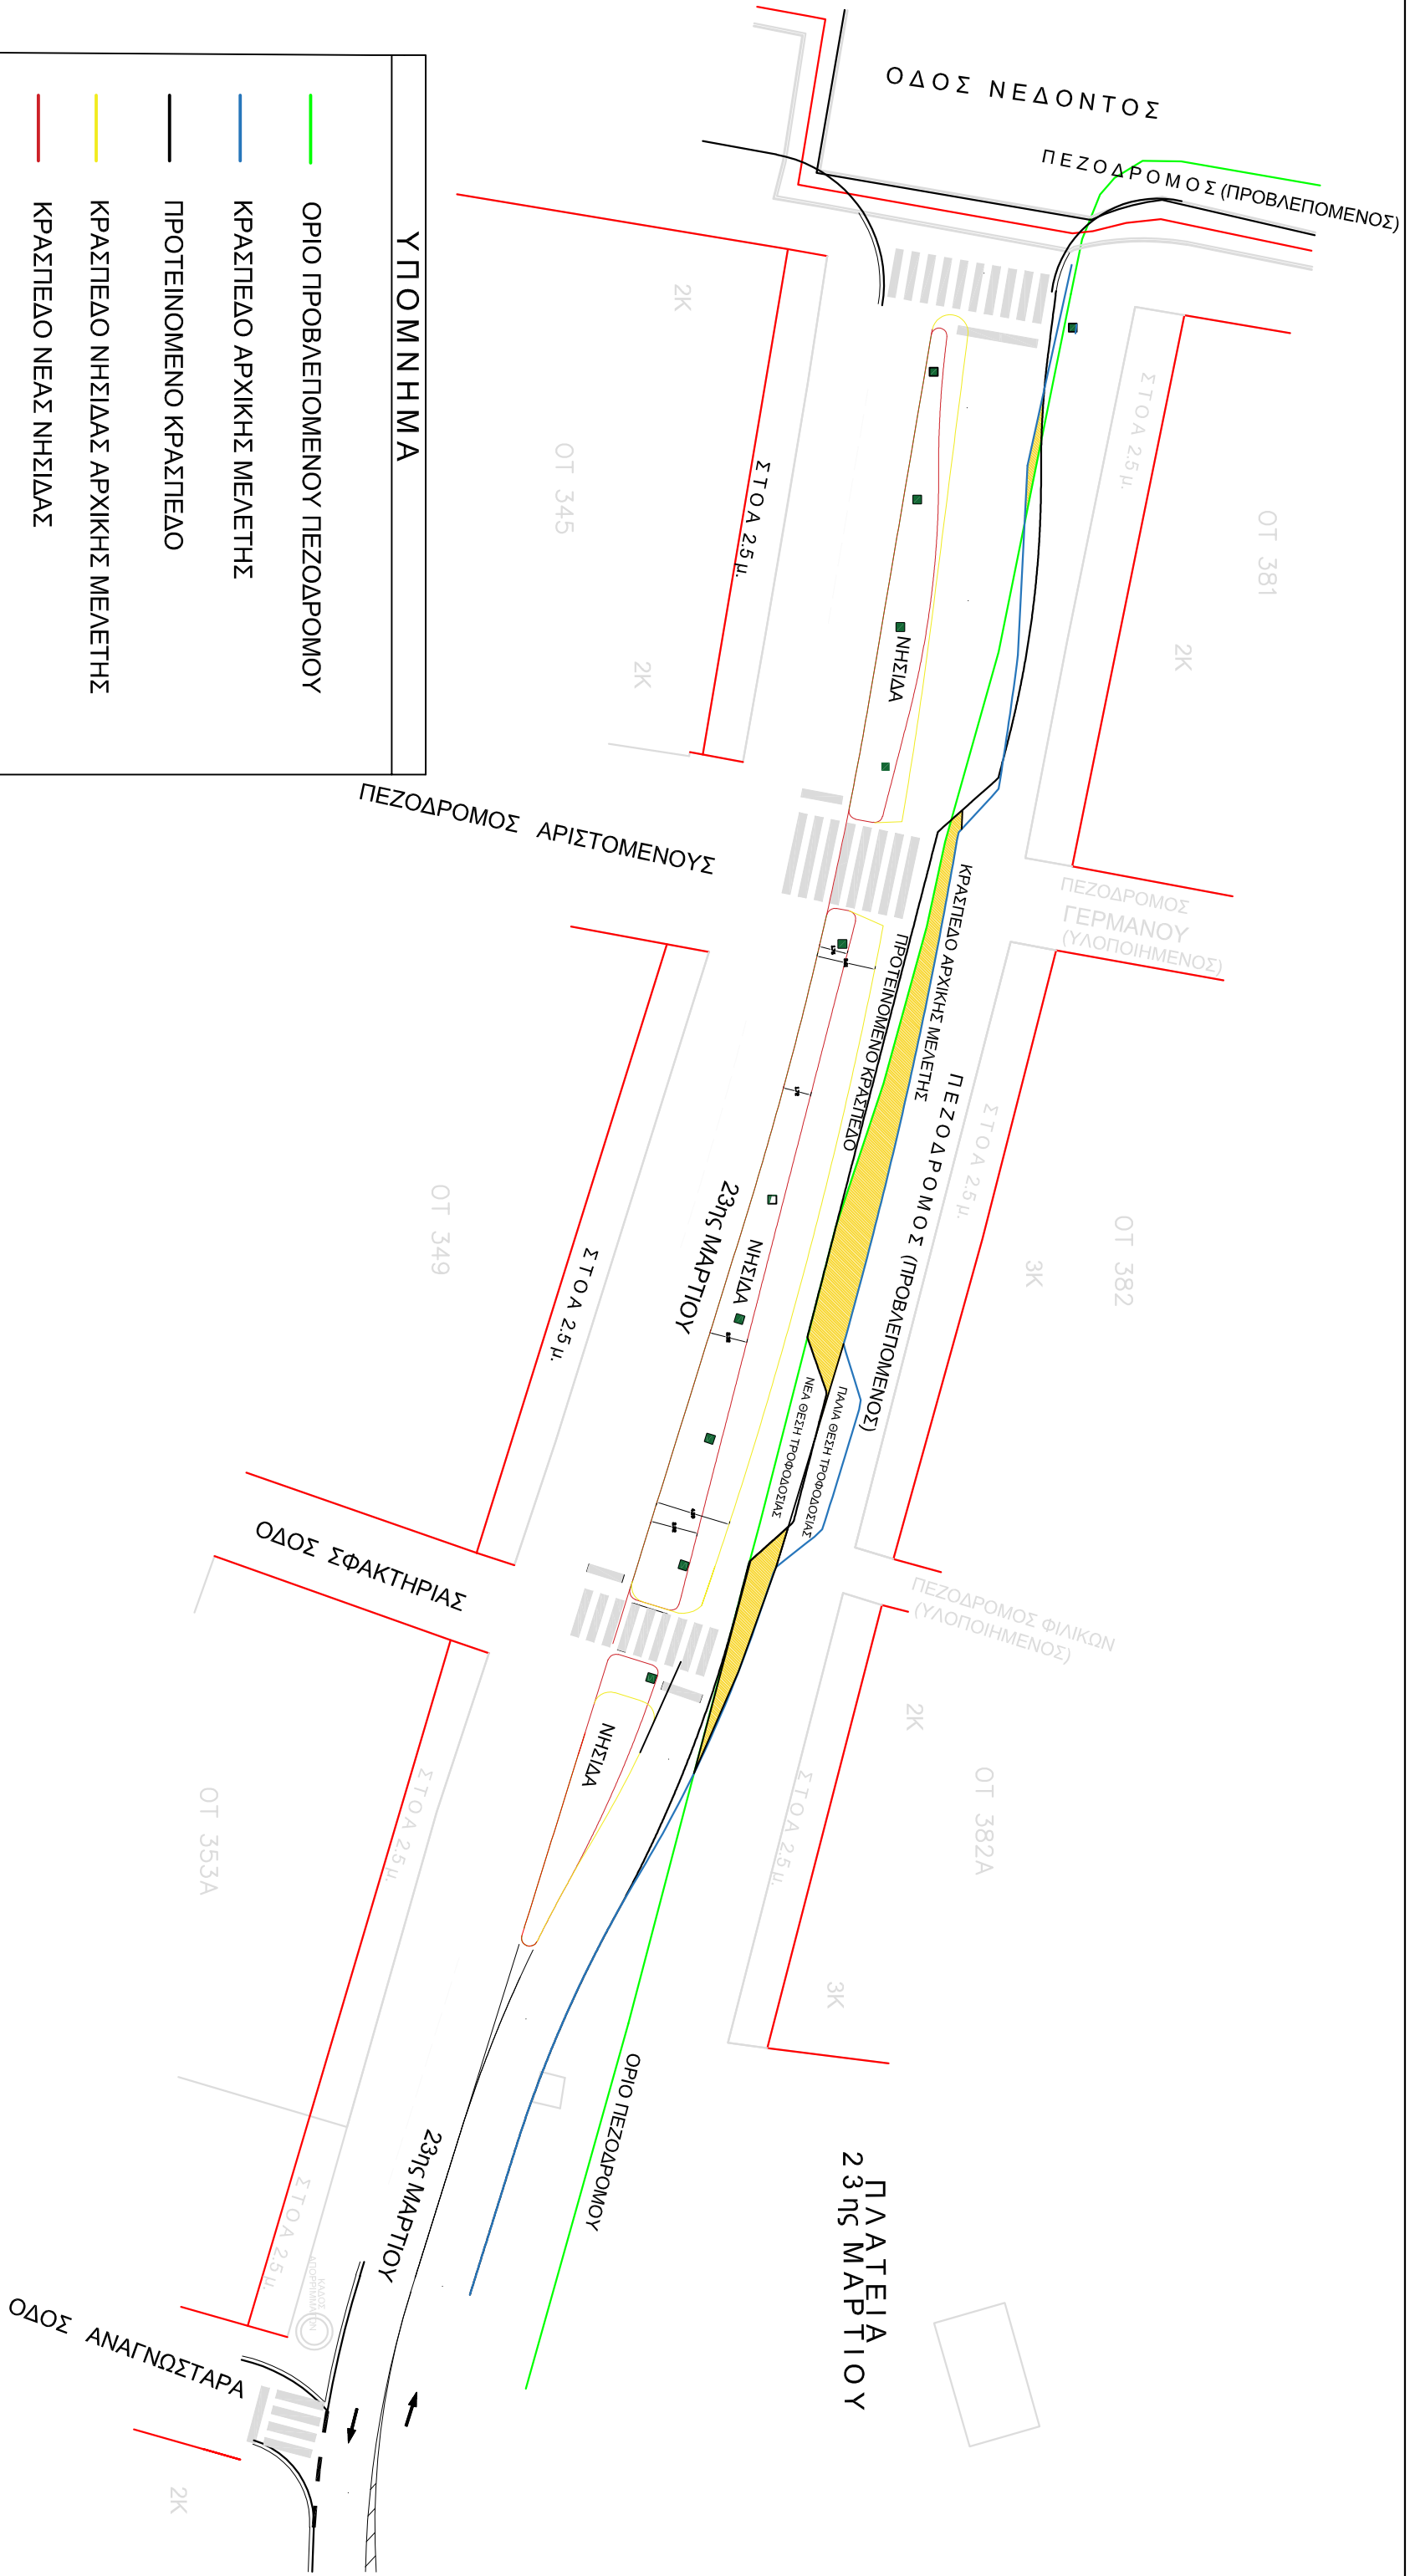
ΥΠΟΜΝΗΜΑ

ΟΡΙΟ ΠΡΟΒΛΕΠΟΜΕΝΟΥ ΠΕΖΟΔΡΟΜΟΥ

ΚΡΑΣΠΕΔΟ ΑΡΧΙΚΗΣ ΜΕΛΕΤΗΣ

ΠΡΟΤΕΙΝΟΜΕΝΟ ΚΡΑΣΠΕΔΟ

ΚΡΑΣΠΕΔΟ ΝΗΣΙΔΑΣ ΑΡΧΙΚΗΣ ΜΕΛΕΤΗΣ

ΚΡΑΣΠΕΔΟ ΝΕΑΣ ΝΗΣΙΔΑΣ

ΟΔΟΣ ΝΕΔΟΝΤΟΣ

ΠΕΖΟΔΡΟΜΟΣ (ΠΡΟΒΛΕΠΟΜΕΝΟΣ)

2Κ

ΟΤ 345

ΣΤΟΑ 2,5μ.

2Κ

ΣΤΟΑ 2,5μ.

ΟΤ 381

2Κ

ΝΗΣΙΔΑ

ΠΕΖΟΔΡΟΜΟΣ ΑΡΙΣΤΟΜΕΝΟΥΣ

ΠΕΖΟΔΡΟΜΟΣ ΓΕΡΜΑΝΟΥ (ΥΛΟΠΟΙΗΜΕΝΟΣ)

ΚΡΑΣΠΕΔΟ ΑΡΧΙΚΗΣ ΜΕΛΕΤΗΣ

ΠΡΟΤΕΙΝΟΜΕΝΟ ΚΡΑΣΠΕΔΟ

ΠΕΖΟΔΡΟΜΟΣ (ΠΡΟΒΛΕΠΟΜΕΝΟΣ)

ΣΤΟΑ 2,5μ.

ΟΤ 382

3Κ

ΟΤ 349

ΣΤΟΑ 2,5μ.

23ης ΜΑΡΤΙΟΥ

ΝΗΣΙΔΑ

ΠΑΛΙΑ ΘΕΣΗ ΤΡΟΦΟΔΟΣΙΑΣ

ΝΕΑ ΘΕΣΗ ΤΡΟΦΟΔΟΣΙΑΣ

ΟΔΟΣ ΣΦΑΚΤΗΡΙΑΣ

ΠΕΖΟΔΡΟΜΟΣ ΦΙΛΙΚΩΝ (ΥΛΟΠΟΙΗΜΕΝΟΣ)

2Κ

ΟΤ 382Α

ΣΤΟΑ 2,5μ.

3Κ

ΝΗΣΙΔΑ

ΟΤ 353Α

ΣΤΟΑ 2,5μ.

ΟΡΙΟ ΠΕΖΟΔΡΟΜΟΥ

23ης ΜΑΡΤΙΟΥ

ΣΤΟΑ 2,5μ.

ΠΛΑΤΕΙΑ 23ης ΜΑΡΤΙΟΥ

ΟΔΟΣ ΑΝΑΓΝΩΣΤΑΡΑ

2Κ